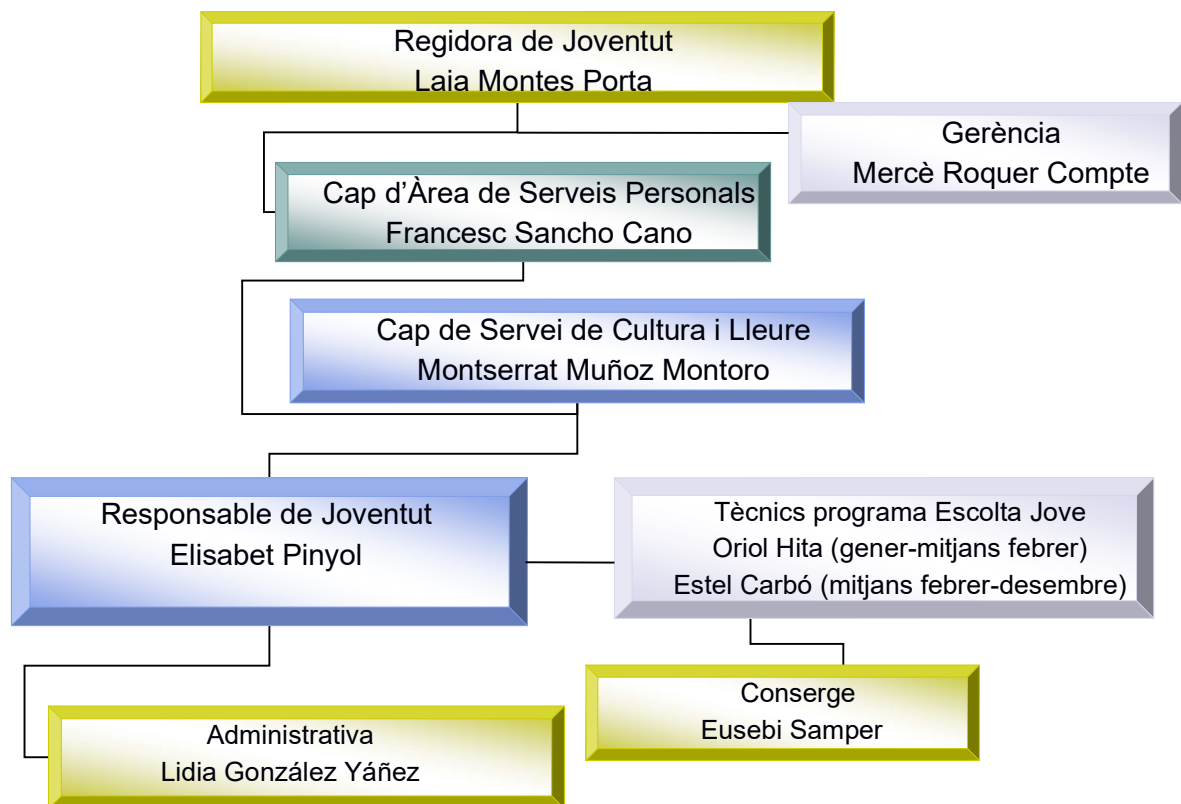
Regidora de Joventut
Laia Montes Porta

Gerència
Mercè Roquer Compte

Cap d’Àrea de Serveis Personals
Francesc Sancho Cano

Cap de Servei de Cultura i Lleure
Montserrat Muñoz Montoro

Responsable de Joventut
Elisabet Pinyol

Tècnics programa Escolta Jove
Oriol Hita (gener-mitjans febrer)
Estel Carbó (mitjans febrer-desembre)

Conserge
Eusebi Samper

Administrativa
Lidia González Yáñez